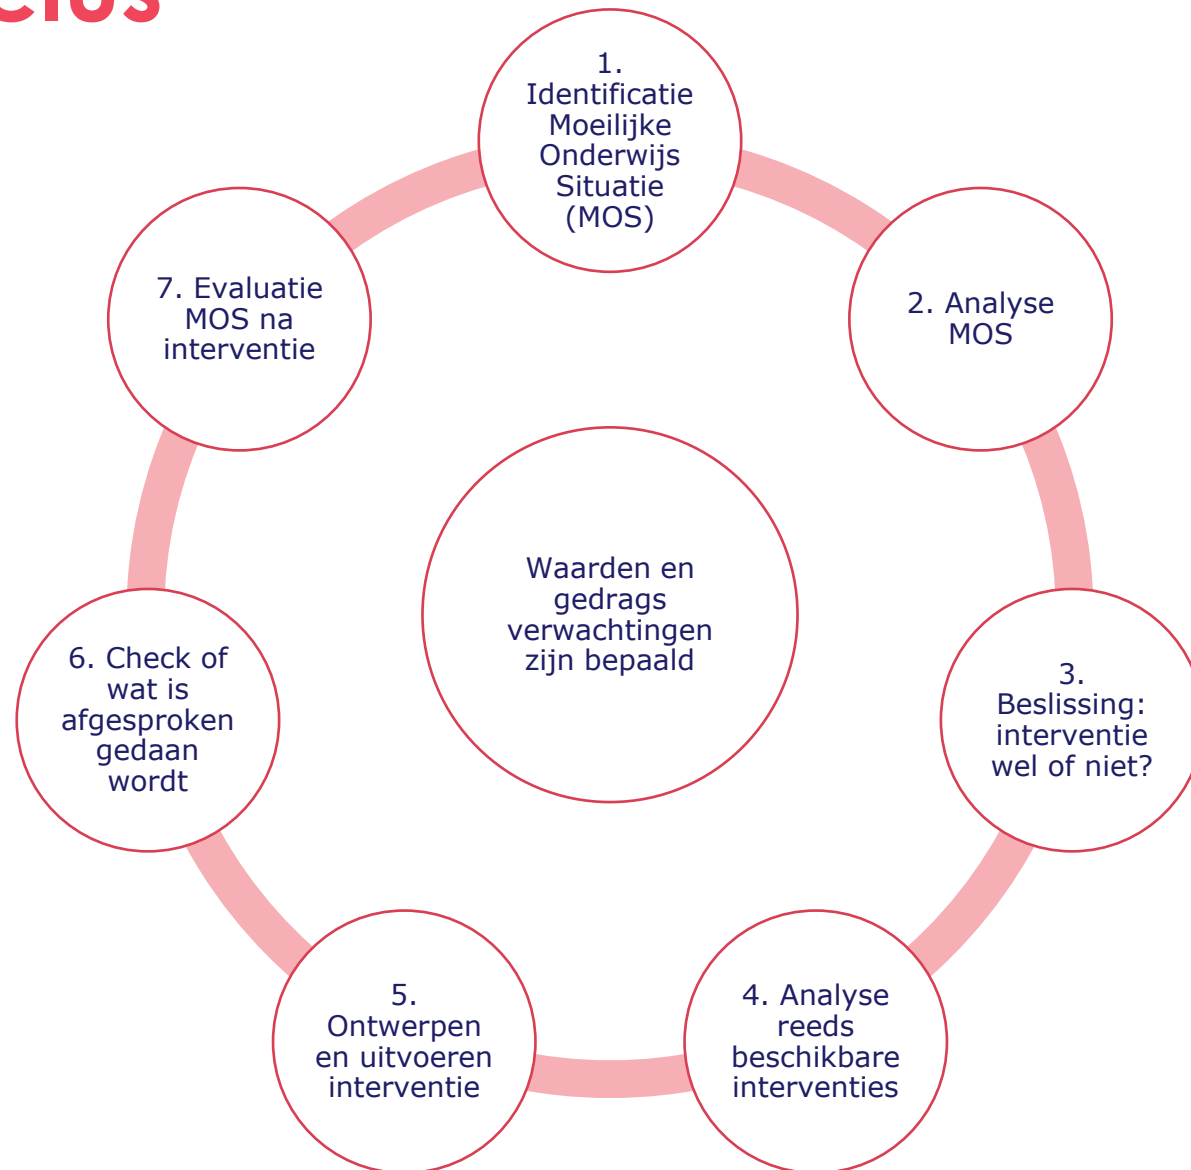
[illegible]

1. Identificatie Moeilijke Onderwijs Situatie (MOS)

2. Analyse MOS

3. Beslissing: interventie wel of niet?

4. Analyse reeds beschikbare interventies

5. Ontwerpen en uitvoeren interventie

6. Check of wat is afgesproken gedaan wordt

7. Evaluatie MOS na interventie

Waarden en gedrags verwachtingen zijn bepaald